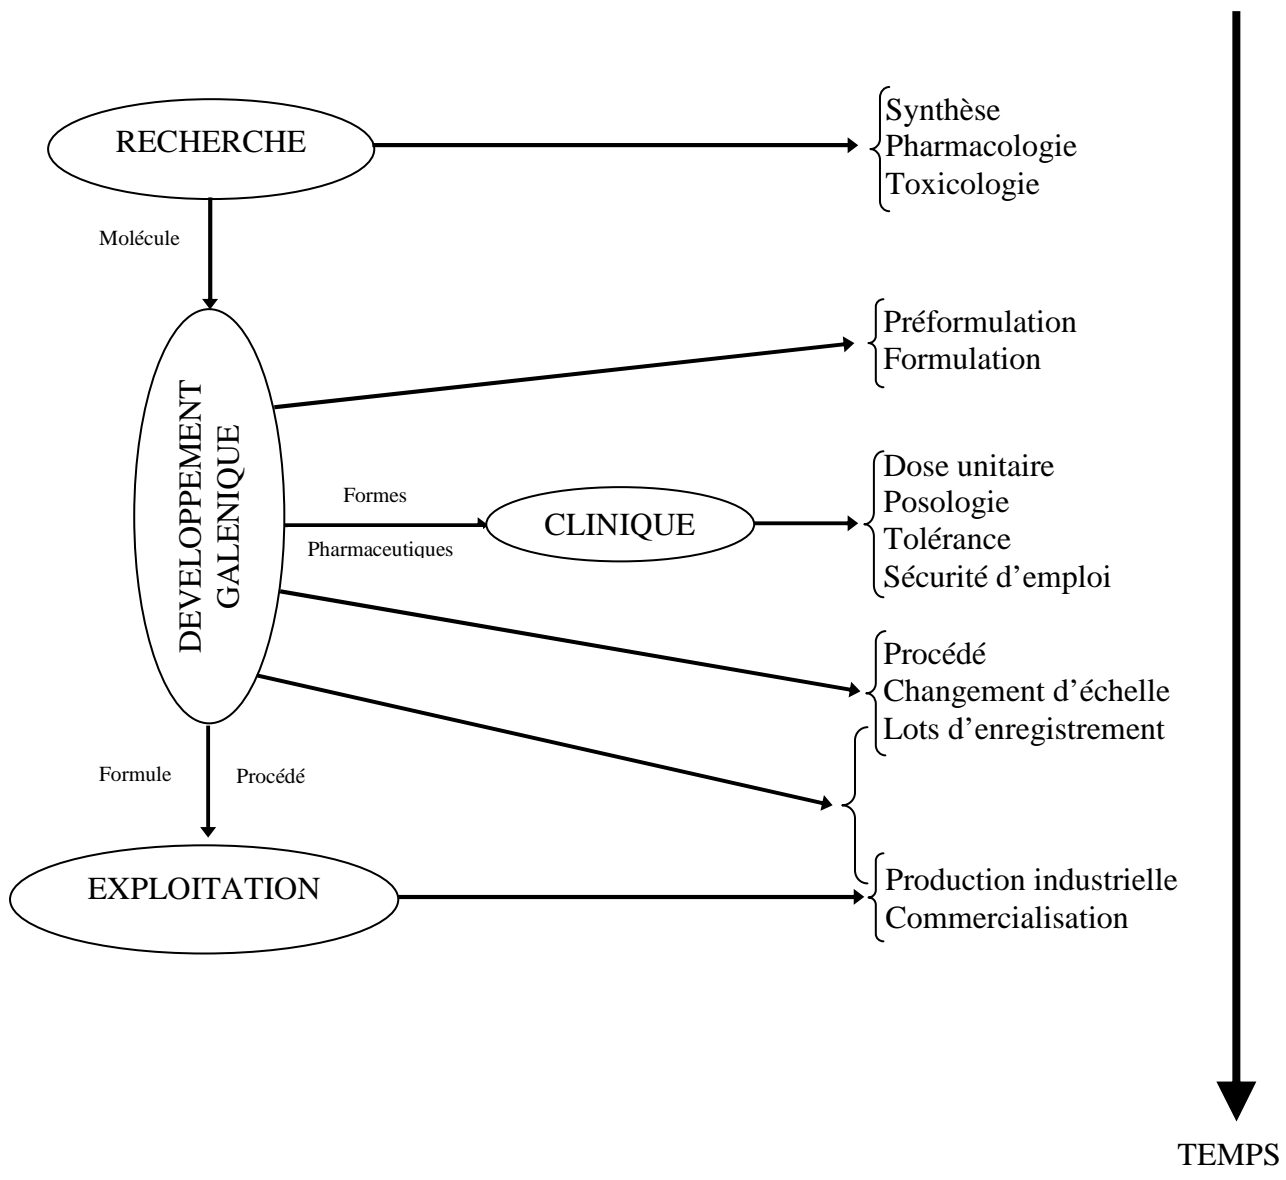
RECHERCHE

Synthèse
Pharmacologie
Toxicologie

Molécule

DEVELOPPEMENT
GALENIQUE

Préformulation
Formulation

Formes
Pharmaceutiques

CLINIQUE

Dose unitaire
Posologie
Tolérance
Sécurité d'emploi

Procédé
Changement d'échelle
Lots d'enregistrement

Formule
Procédé

EXPLOITATION

Production industrielle
Commercialisation

TEMPS